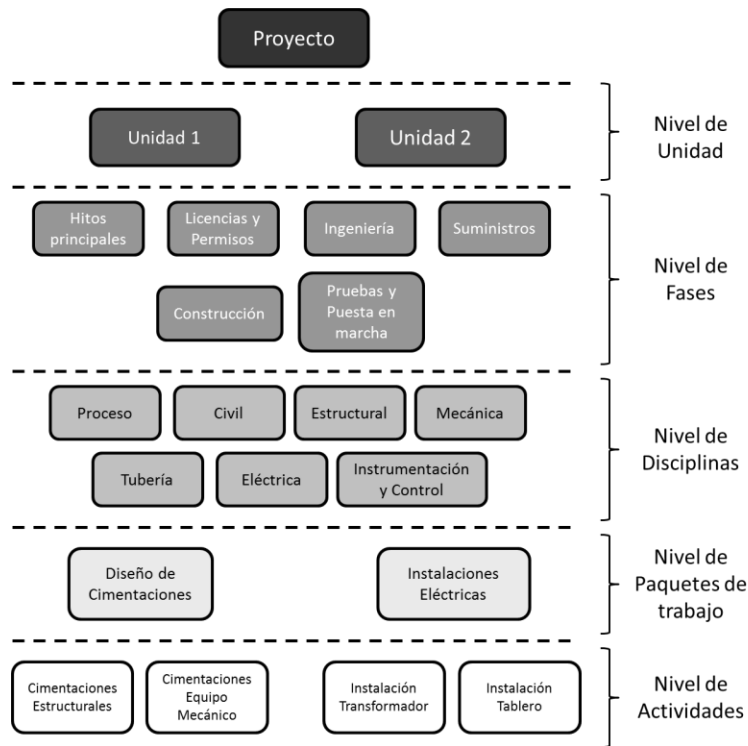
Proyecto

Unidad 1
Unidad 2

Nivel de Unidad

Hitos principales
Licencias y Permisos
Ingeniería
Suministros
Construcción
Pruebas y Puesta en marcha

Nivel de Fases

Proceso
Civil
Estructural
Mecánica
Tubería
Eléctrica
Instrumentación y Control

Nivel de Disciplinas

Diseño de Cimentaciones
Instalaciones Eléctricas

Nivel de Paquetes de trabajo

Cimentaciones Estructurales
Cimentaciones Equipo Mecánico
Instalación Transformador
Instalación Tablero

Nivel de Actividades